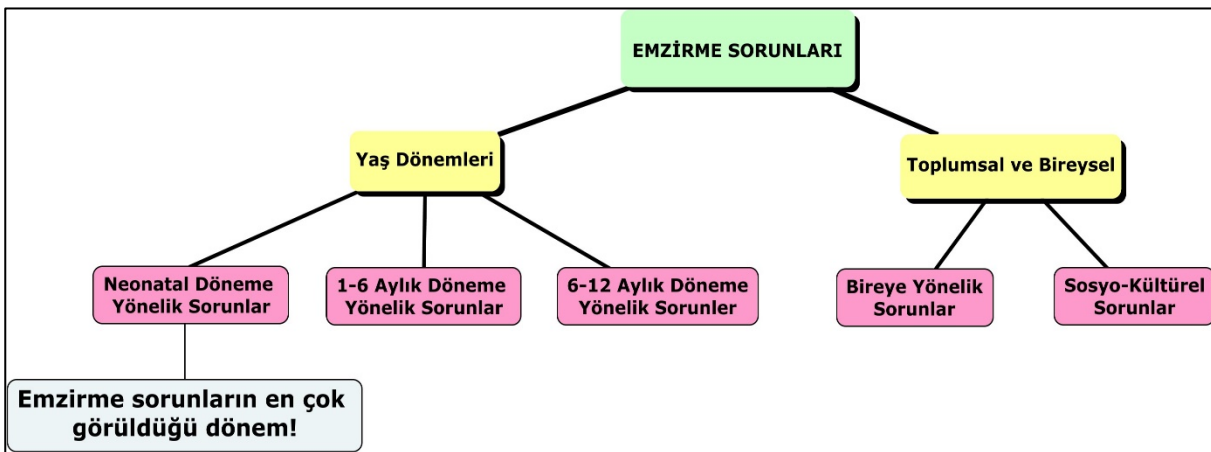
EMZİRME SORUNLARI

Yaş Dönemleri

Toplumsal ve Bireysel

Neonatal Döneme Yönelik Sorunlar

1-6 Aylık Döneme Yönelik Sorunlar

6-12 Aylık Döneme Yönelik Sorunler

Bireye Yönelik Sorunlar

Sosyo-Kültürel Sorunlar

Emzirme sorunların en çok görüldüğü dönem!